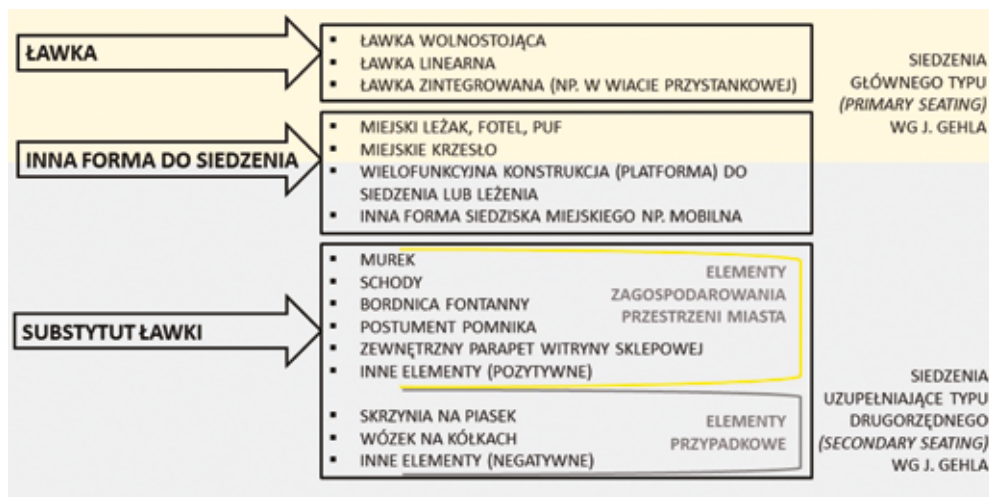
ŁAWKA

- ŁAWKA WOLNOSTOJĄCA
- ŁAWKA LINEARNA
- ŁAWKA ZINTEGROWANA (NP. W WIACIE PRZYSTANKOWEJ)

SIEDZENIA GŁÓWNEGO TYPU *(PRIMARY SEATING)* WG J. GEHLA

INNA FORMA DO SIEDZENIA

- MIEJSKI LEŻAK, FOTEL, PUF
- MIEJSKIE KRZESŁO
- WIELOFUNKCYJNA KONSTRUKCJA (PLATFORMA) DO SIEDZENIA LUB LEŻENIA
- INNA FORMA SIEDZISKA MIEJSKIEGO NP. MOBILNA

SUBSTYTUT ŁAWKI

- MUREK
- SCHODY
- BORDNICA FONTANNY
- POSTUMENT POMNIKA
- ZEWNĘTRZNY PARAPET WITRYNY SKLEPOWEJ
- INNE ELEMENTY (POZYTYWNE)

ELEMENTY ZAGOSPODAROWANIA PRZESTRZENI MIASTA

- SKRZYNIA NA PIASEK
- WÓZEK NA KÓŁKACH
- INNE ELEMENTY (NEGATYWNE)

ELEMENTY PRZYPADKOWE

SIEDZENIA UZUPEŁNIAJĄCE TYPU DRUGORZĘDNEGO *(SECONDARY SEATING)* WG J. GEHLA